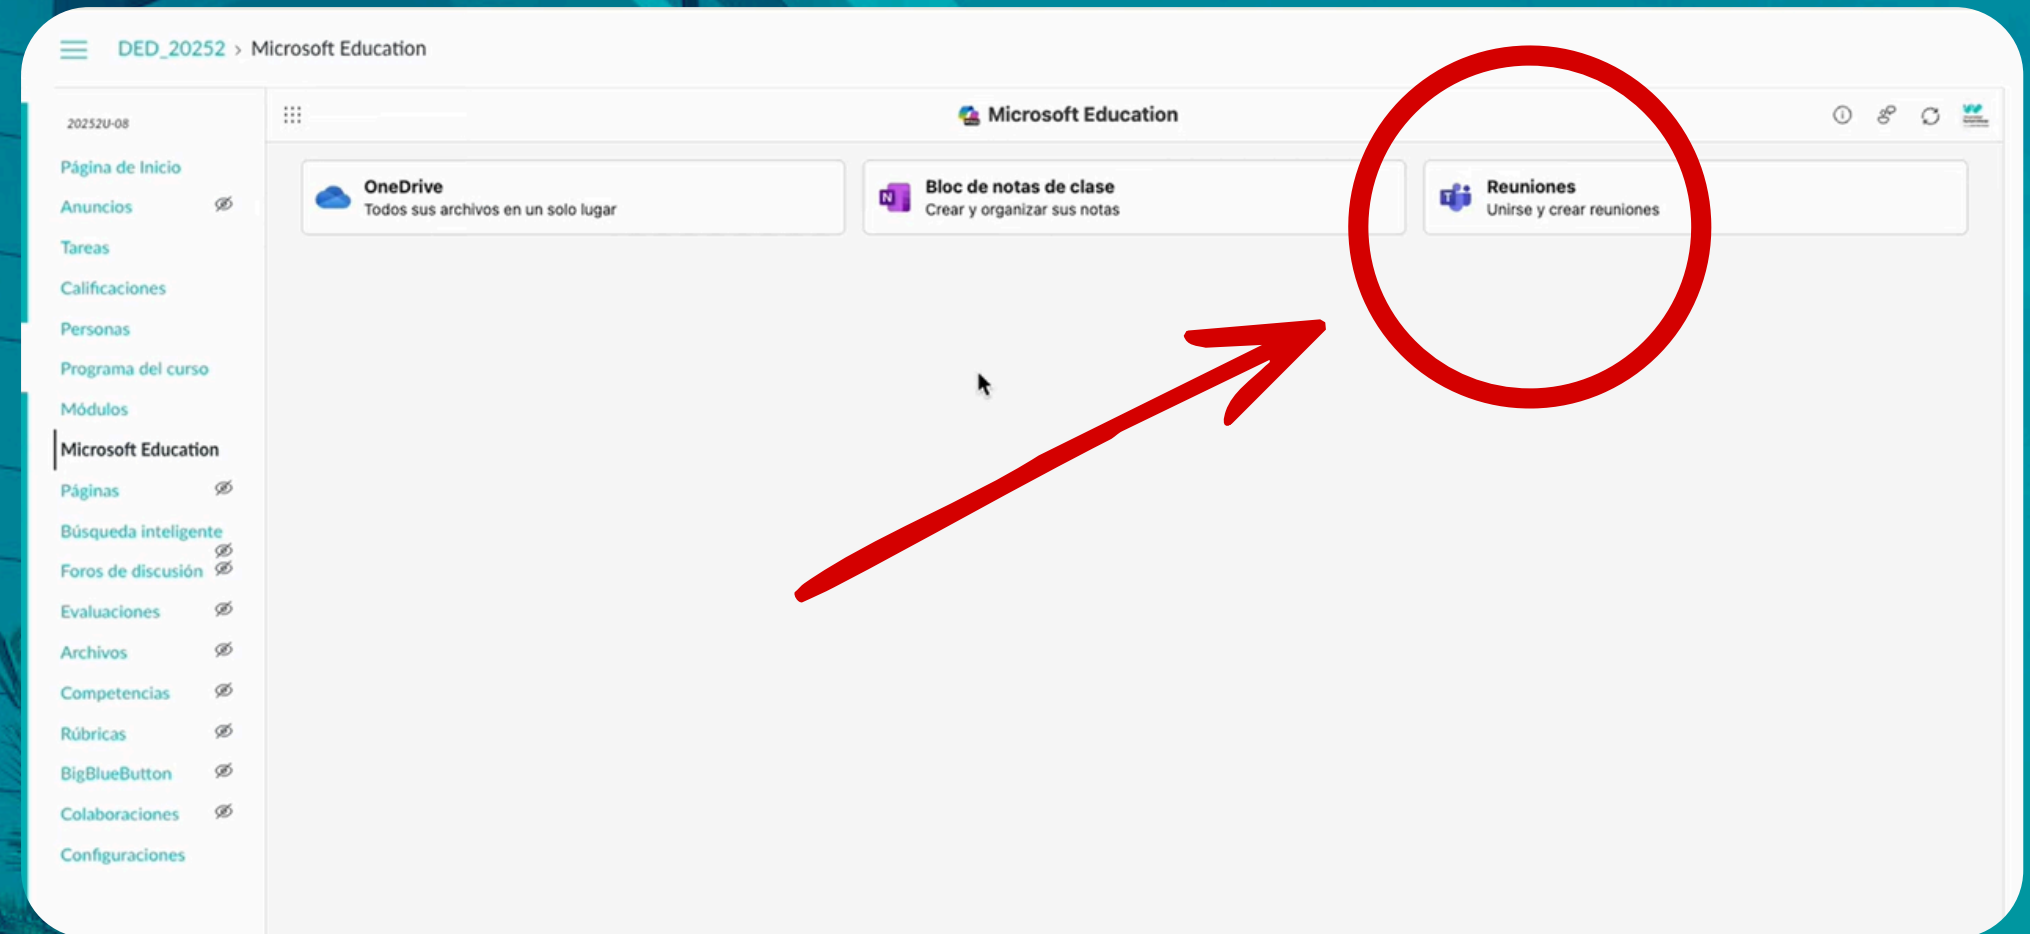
DED_20252 > Microsoft Education

20252U-08

Página de Inicio
Anuncios
Tareas
Calificaciones
Personas
Programa del curso
Módulos
Microsoft Education
Páginas
Búsqueda inteligente
Foros de discusión
Evaluaciones
Archivos
Competencias
Rúbricas
BigBlueButton
Colaboraciones
Configuraciones

Microsoft Education

OneDrive
Todos sus archivos en un solo lugar

Bloc de notas de clase
Crear y organizar sus notas

Reuniones
Unirse y crear reuniones